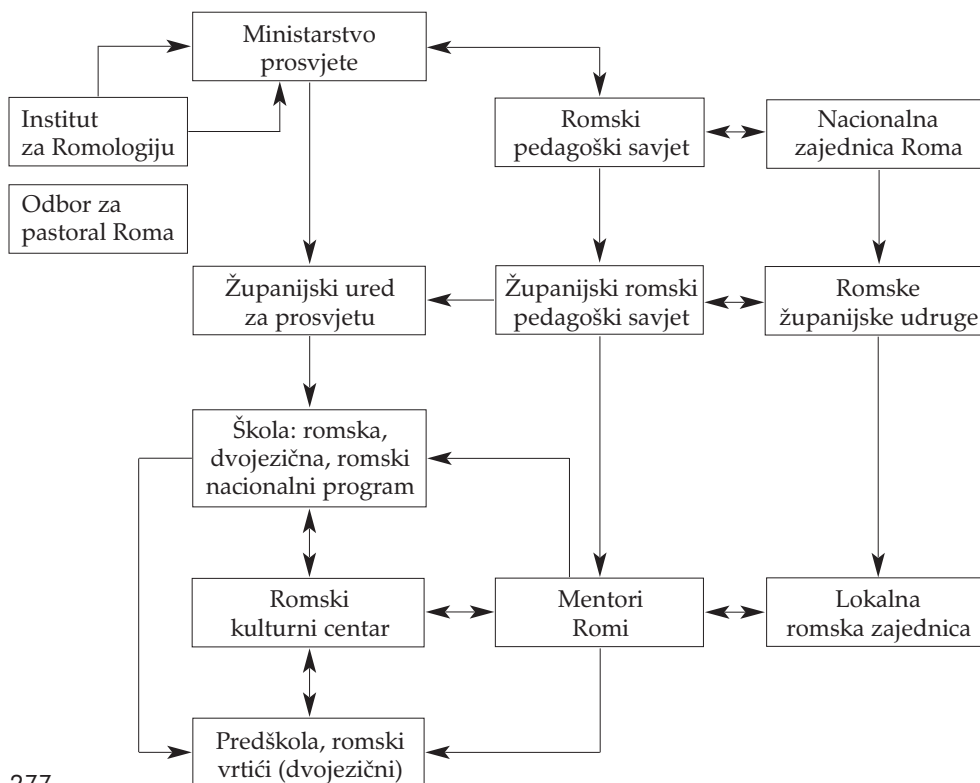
Ministarstvo prosvjete

Institut za Romologiju

Odbor za pastoral Roma

Romski pedagoški savjet

Nacionalna zajednica Roma

Županijski ured za prosvjetu

Županijski romski pedagoški savjet

Romske županijske udruge

Škola: romska, dvojezična, romski nacionalni program

Romski kulturni centar

Mentori Romi

Lokalna romska zajednica

Predškola, romski vrtići (dvojezični)

277